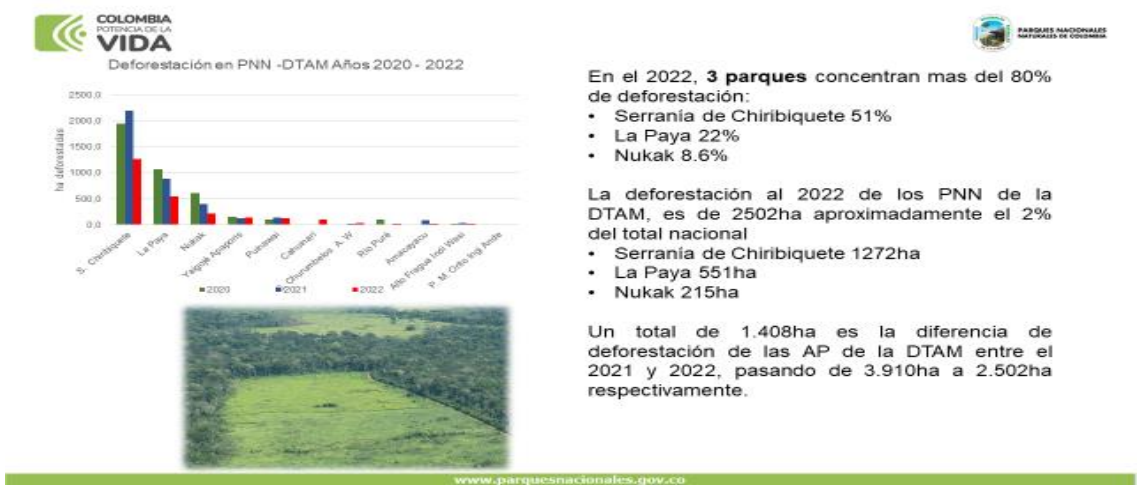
COLOMBIA POTENCIA DE LA VIDA

PARQUES NACIONALES NATURALES DE COLOMBIA

Deforestación en PNN -DTAM Años 2020 - 2022

2500,0
2000,0
1500,0
1000,0
500,0
0,0

ha deforestadas

S. Chiribiquete
La Paya
Nukak
Yaigojé Apaporis
Puinawai
Cahuinarí
Churumbelos A. W.
Río Puré
Amacayacu
Alto Fragua Indi Wasi
P. M. Orito Ingi Ande

2020
2021
2022

En el 2022, **3 parques** concentran mas del 80% de deforestación:
• Serranía de Chiribiquete 51%
• La Paya 22%
• Nukak 8.6%

La deforestación al 2022 de los PNN de la DTAM, es de 2502ha aproximadamente el 2% del total nacional
• Serranía de Chiribiquete 1272ha
• La Paya 551ha
• Nukak 215ha

Un total de 1.408ha es la diferencia de deforestación de las AP de la DTAM entre el 2021 y 2022, pasando de 3.910ha a 2.502ha respectivamente.

www.parquesnacionales.gov.co